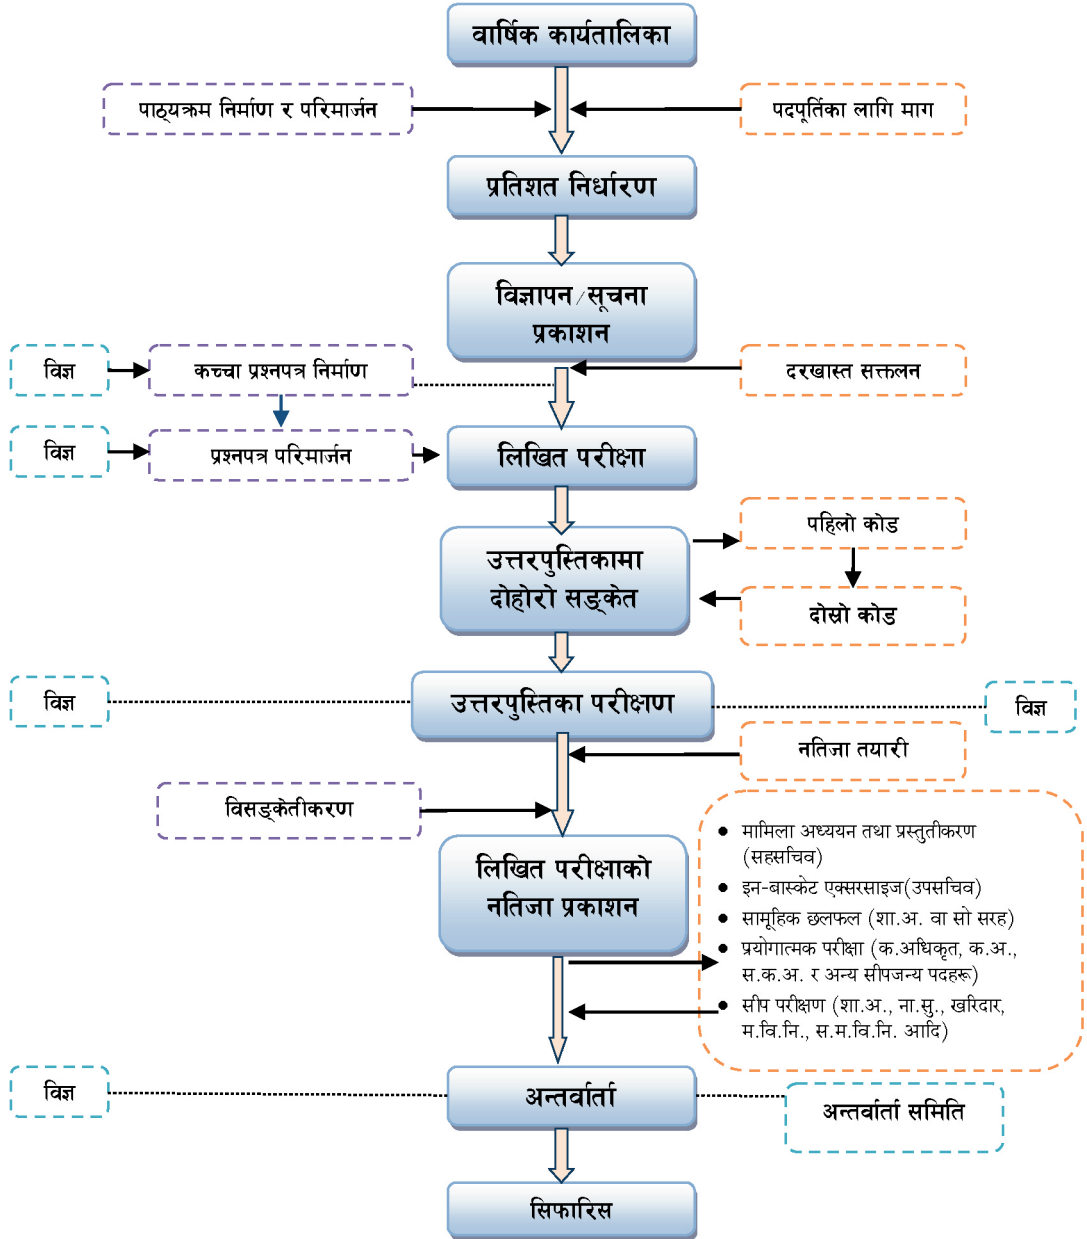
वार्षिक कार्यतालिका

पाठ्यक्रम निर्माण र परिमार्जन

पदपूर्तिका लागि माग

प्रतिशत निर्धारण

विज्ञापन/सूचना प्रकाशन

विज्ञ

कच्चा प्रश्नपत्र निर्माण

दरखास्त सङ्कलन

विज्ञ

प्रश्नपत्र परिमार्जन

लिखित परीक्षा

पहिलो कोड

उत्तरपुस्तिकामा दोहोरो सङ्केत

दोस्रो कोड

विज्ञ

उत्तरपुस्तिका परीक्षण

विज्ञ

नतिजा तयारी

विसङ्केतीकरण

लिखित परीक्षाको नतिजा प्रकाशन

- मामिला अध्ययन तथा प्रस्तुतीकरण (सहसचिव)
- इन-बास्केट एक्सरसाइज(उपसचिव)
- सामूहिक छलफल (शा.अ. वा सो सरह)
- प्रयोगात्मक परीक्षा (क.अधिकृत, क.अ., स.क.अ. र अन्य सीपजन्य पदहरू)
- सीप परीक्षण (शा.अ., ना.सु., खरिदार, म.वि.नि., स.म.वि.नि. आदि)

विज्ञ

अन्तर्वार्ता

अन्तर्वार्ता समिति

सिफारिस